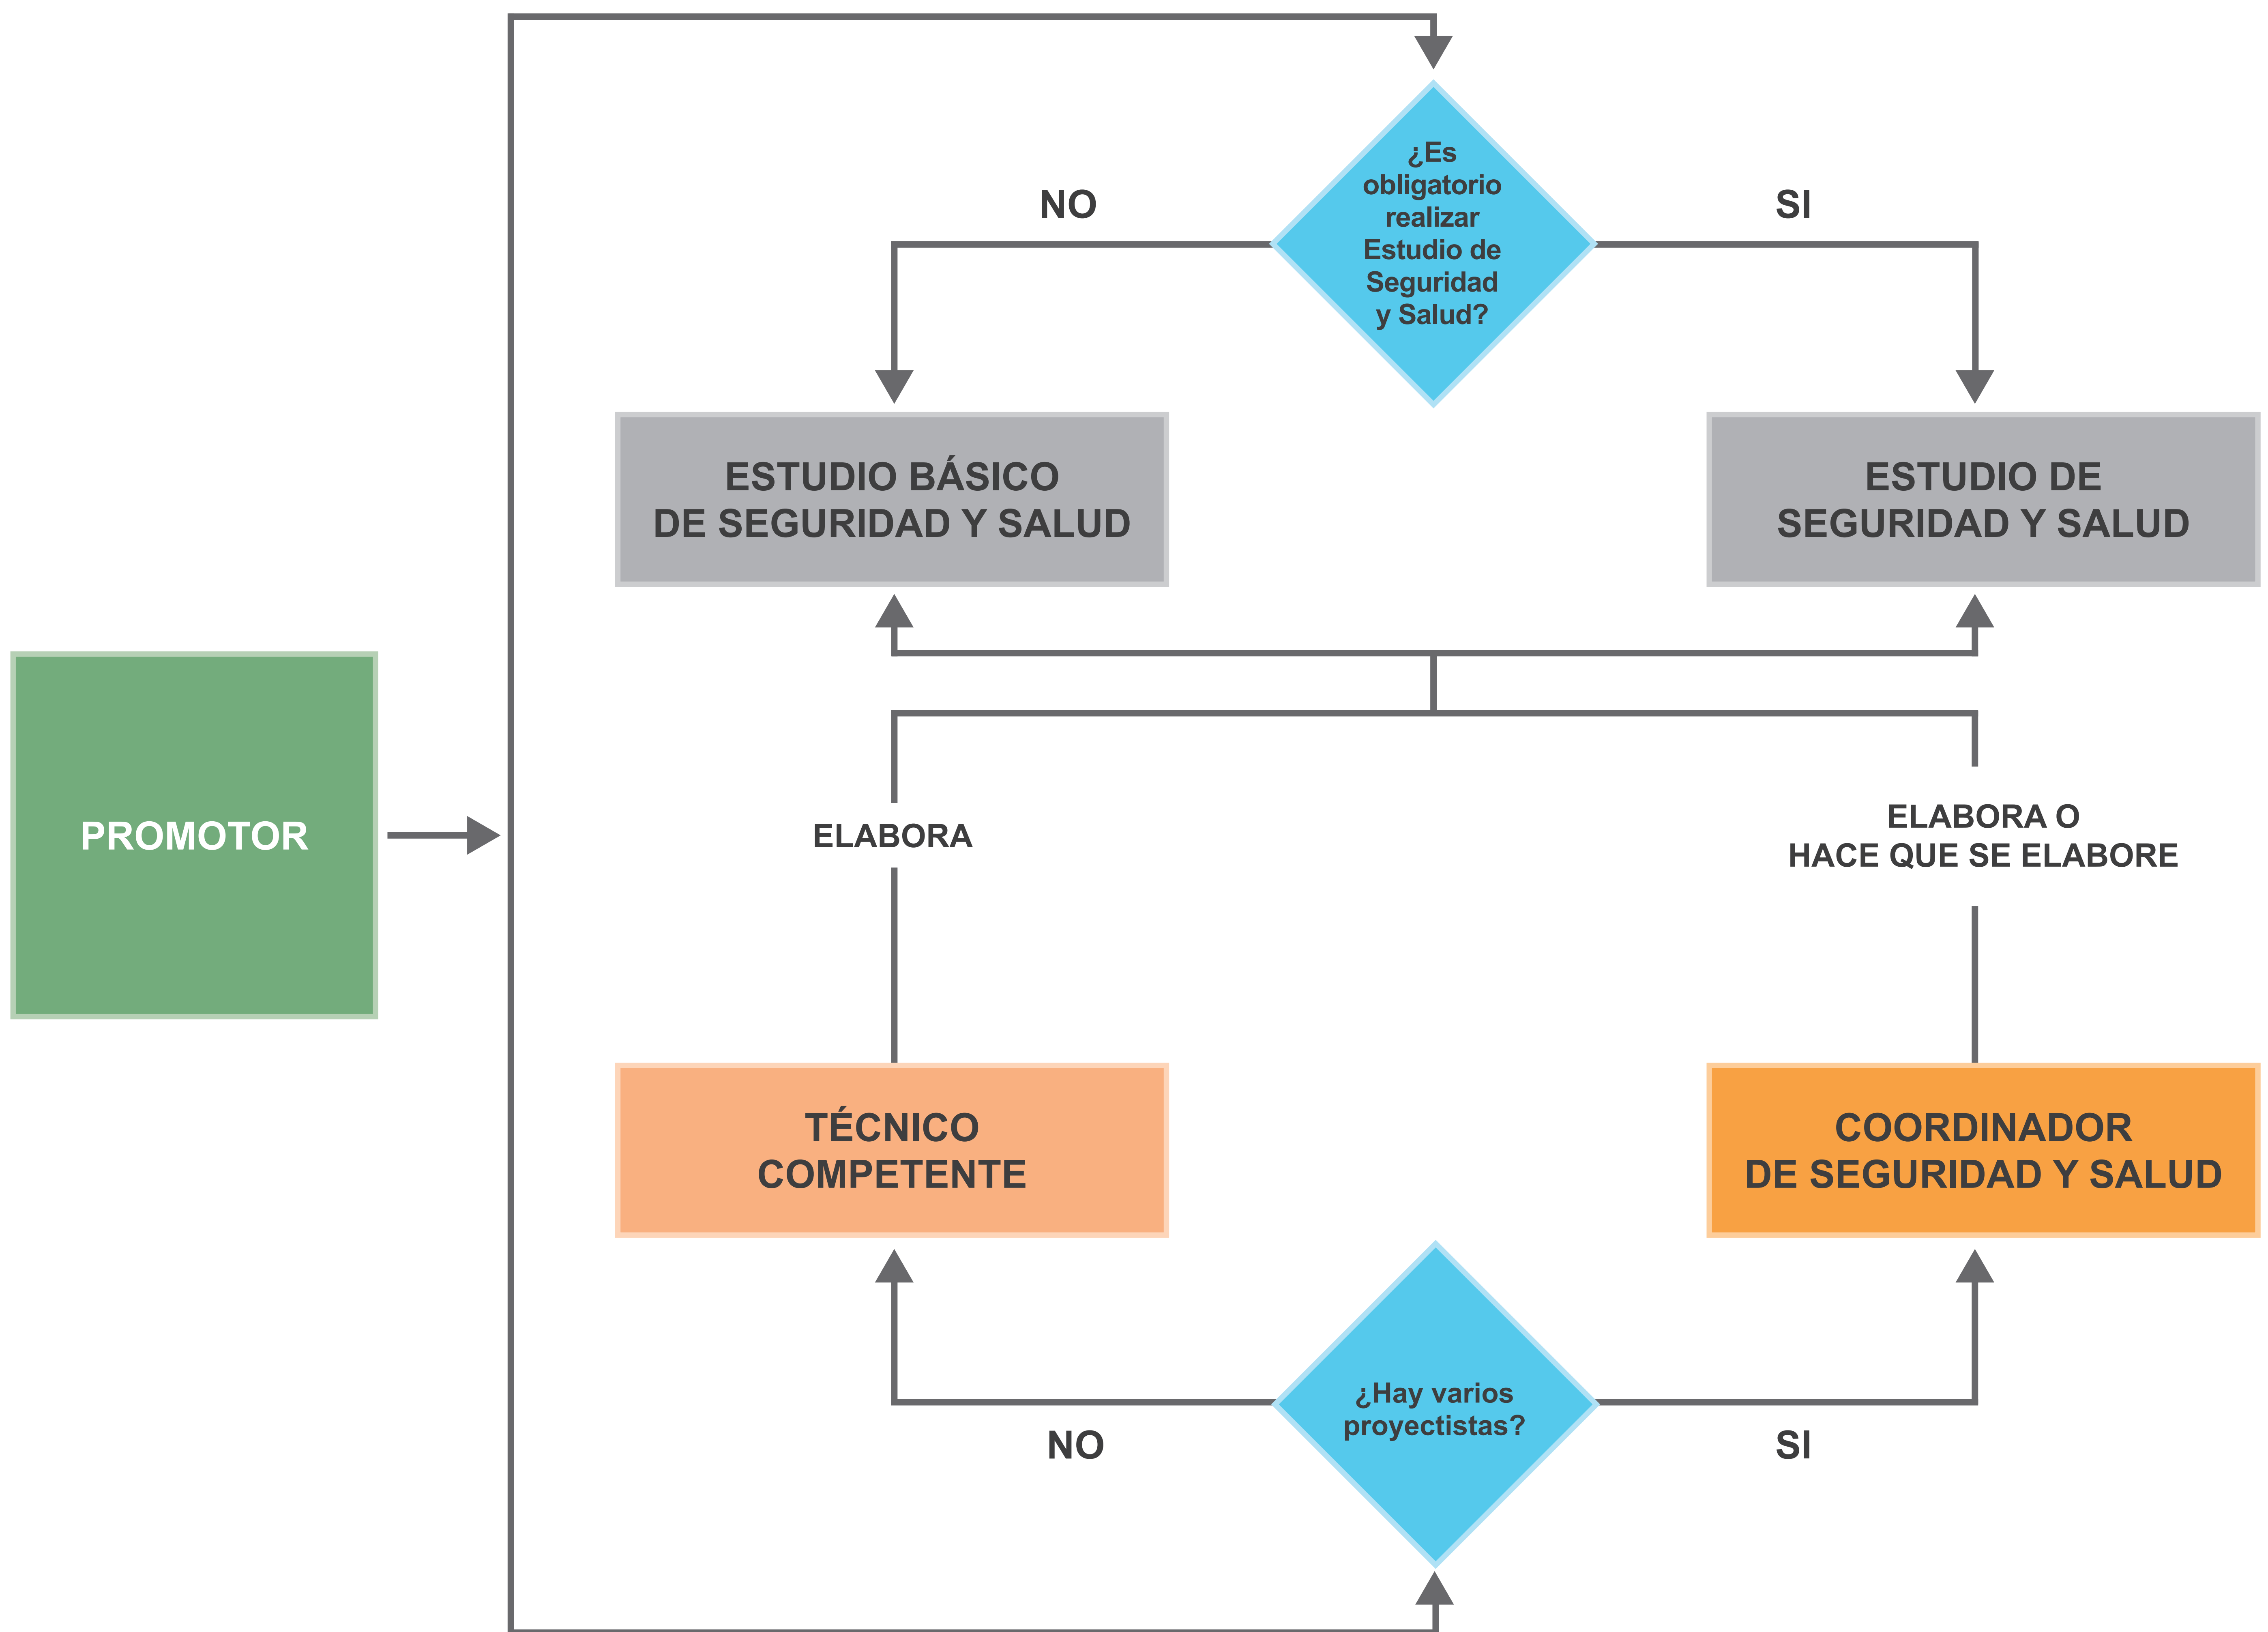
¿Es obligatorio realizar Estudio de Seguridad y Salud?

NO

SI

ESTUDIO BÁSICO DE SEGURIDAD Y SALUD

ESTUDIO DE SEGURIDAD Y SALUD

PROMOTOR

ELABORA

ELABORA O HACE QUE SE ELABORE

TÉCNICO COMPETENTE

COORDINADOR DE SEGURIDAD Y SALUD

¿Hay varios proyectistas?

NO

SI